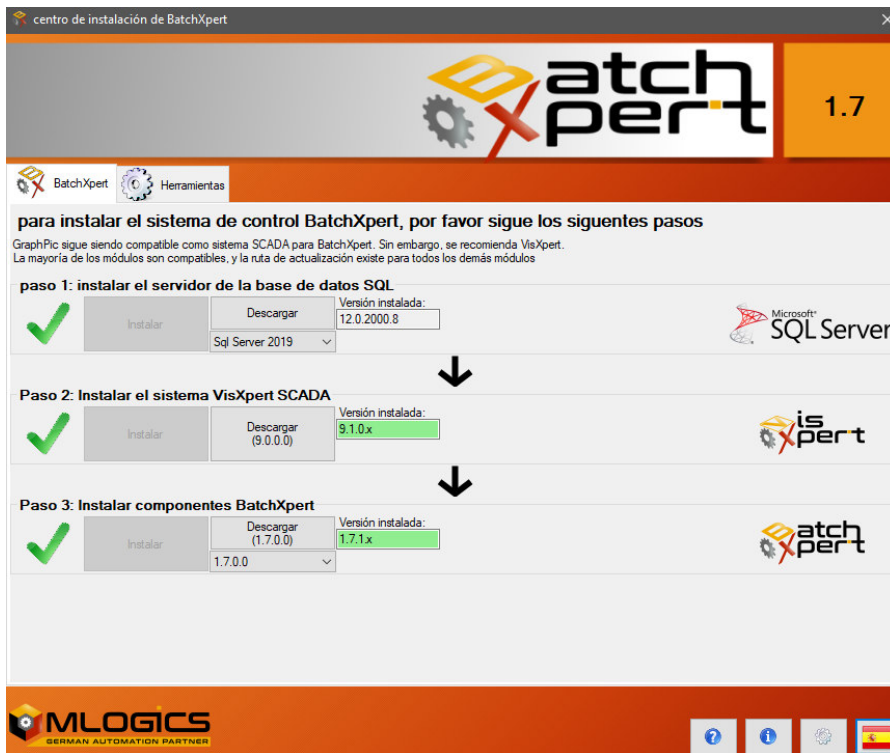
centro de instalación de BatchXpert

atch
Xpert

1.7

BatchXpert
Herramientas

para instalar el sistema de control BatchXpert, por favor sigue los siguentes pasos

GraphPic sigue siendo compatible como sistema SCADA para BatchXpert. Sin embargo, se recomienda VisXpert.
La mayoría de los módulos son compatibles, y la ruta de actualización existe para todos los demás módulos

paso 1: instalar el servidor de la base de datos SQL

Instalar
Descargar
Sql Server 2019
Versión instalada:
12.0.2000.8

Microsoft SQL Server

Paso 2: Instalar el sistema VisXpert SCADA

Instalar
Descargar (9.0.0.0)
Versión instalada:
9.1.0.x

is
Xpert

Paso 3: Instalar componentes BatchXpert

Instalar
Descargar (1.7.0.0)
1.7.0.0
Versión instalada:
1.7.1.x

atch
Xpert

MLOGICS
GERMAN AUTOMATION PARTNER